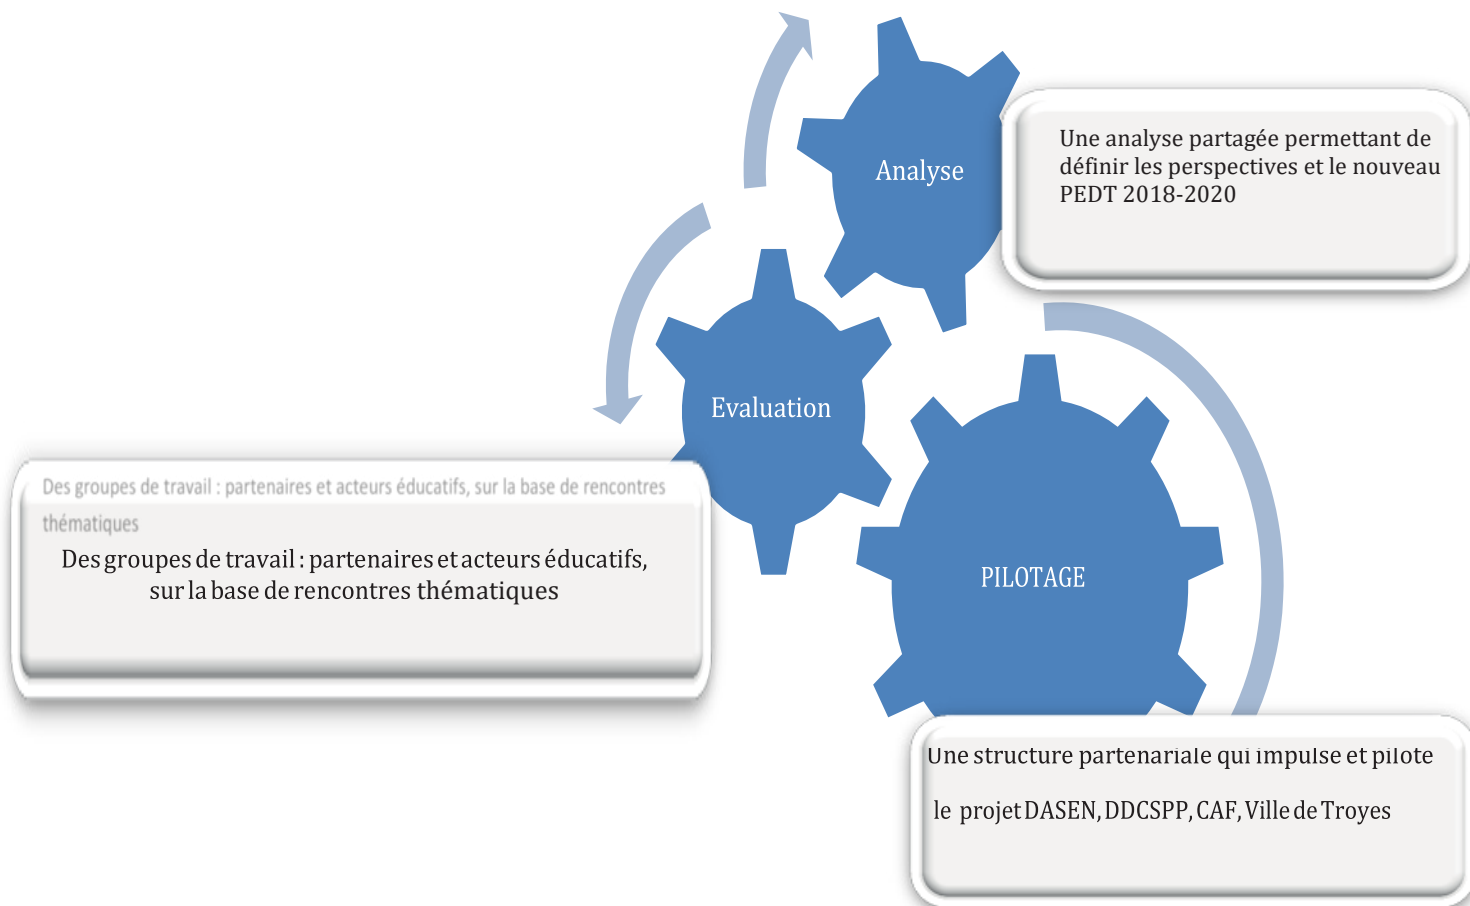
Analyse

Une analyse partagée permettant de définir les perspectives et le nouveau PEDT 2018-2020

Evaluation

Des groupes de travail : partenaires et acteurs éducatifs, sur la base de rencontres thématiques

Des groupes de travail : partenaires et acteurs éducatifs, sur la base de rencontres thématiques

PILOTAGE

Une structure partenariale qui impulse et pilote

le projet DASEN, DDCSPP, CAF, Ville de Troyes